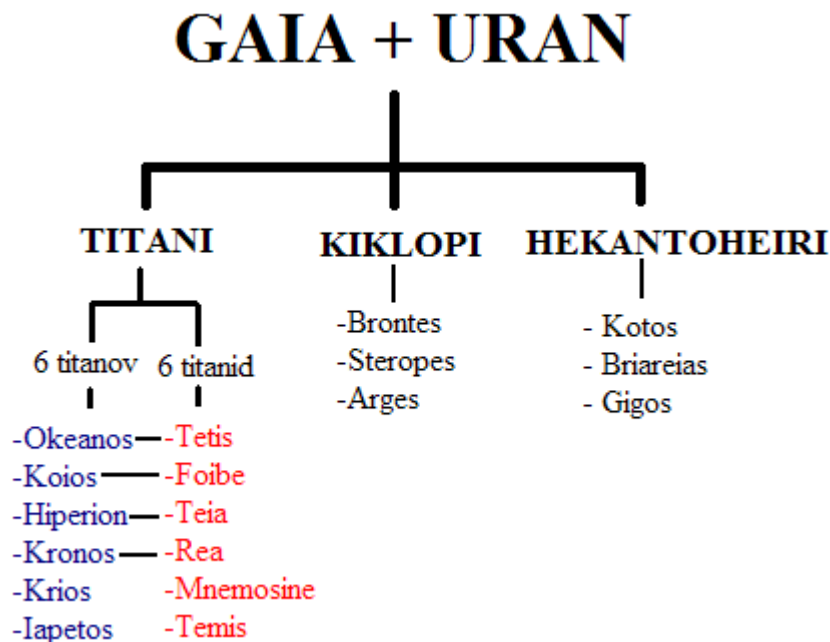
GAIA + URAN

TITANI

KIKLOPI

HEKANTOHEIRI

6 titanov

6 titanid

-Okeanos

-Koios

-Hiperion

-Kronos

-Krios

-Iapetos

-Tetis

-Foibe

-Teia

-Rea

-Mnemosine

-Temis

-Brontes

-Steropes

-Arges

- Kotos

- Briareias

- Gigos